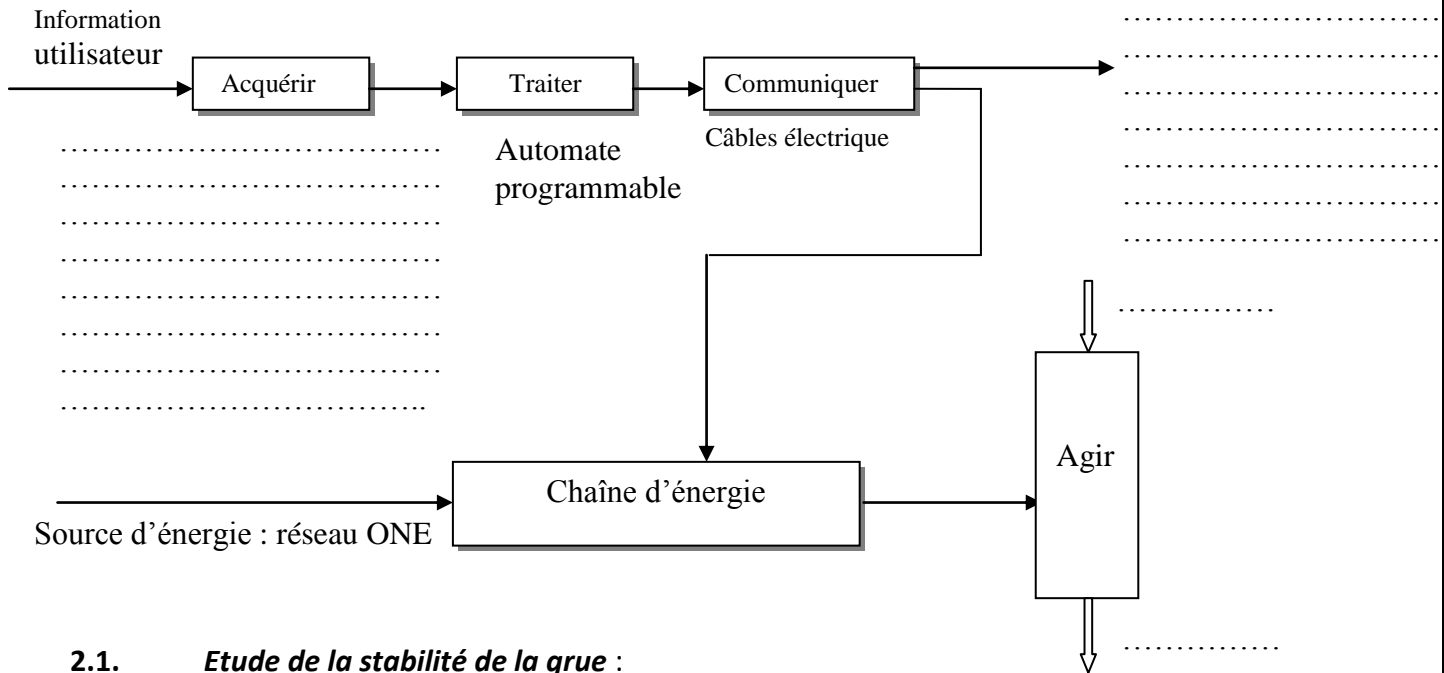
Information utilisateur

Acquérir

Traiter

Communiquer

Automate programmable

Câbles électrique

……………………………………
……………………………………
……………………………………
……………………………………
……………………………………
……………………………………
……………………………………
……………………………………

……………………………………
……………………………………
……………………………………
……………………………………
……………………………………
……………………………………
……………………………………

……………

Agir

Chaîne d'énergie

Source d'énergie : réseau ONE

……………

**2.1.** ***Etude de la stabilité de la grue*** :